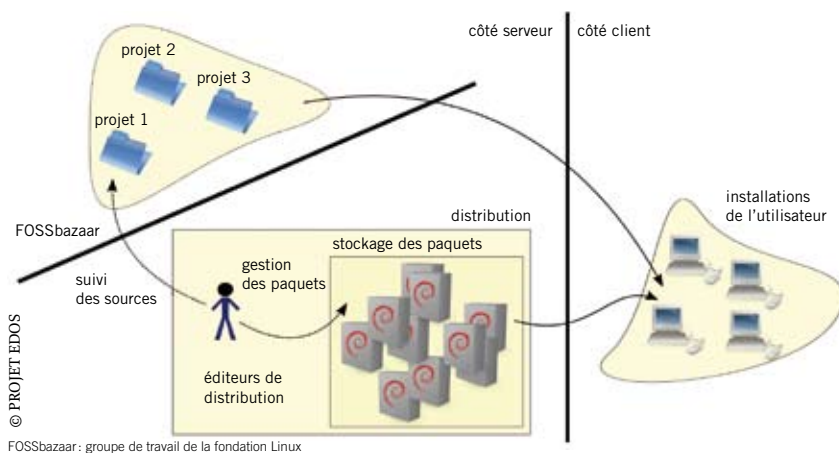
côté serveur

côté client

projet 2

projet 3

projet 1

installations de l'utilisateur

distribution

FOSSbazaar

stockage des paquets

gestion des paquets

suivi des sources

éditeurs de distribution

© PROJET EDOS

FOSSbazaar : groupe de travail de la fondation Linux